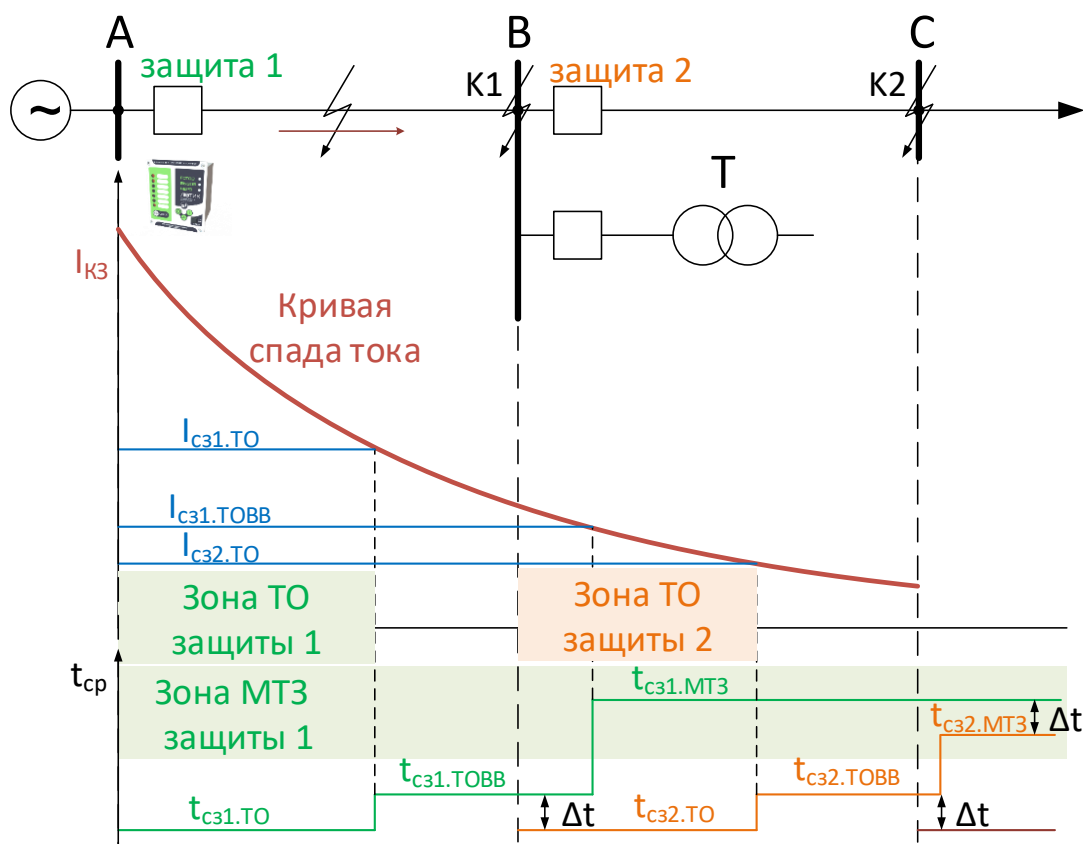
A
защита 1
B
K1
защита 2
C
K2
~
T
$I_{КЗ}$
Кривая спада тока
$I_{сз1.ТО}$
$I_{сз1.ТОВВ}$
$I_{сз2.ТО}$
Зона ТО защиты 1
Зона ТО защиты 2
$t_{ср}$
Зона МТЗ защиты 1
$t_{сз1.МТЗ}$
$t_{сз2.МТЗ}$
Δt
$t_{сз1.ТОВВ}$
$t_{сз2.ТОВВ}$
$t_{сз1.ТО}$
Δt
$t_{сз2.ТО}$
Δt